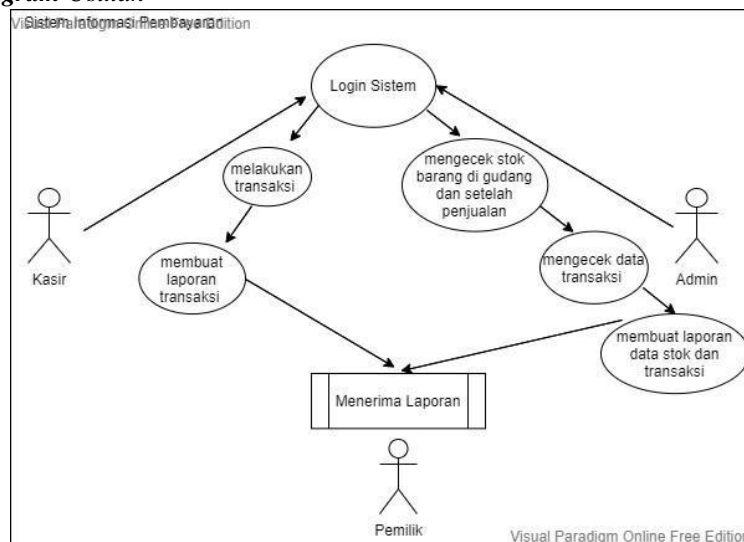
Sistem Informasi Pembayaran
Visual Paradigm Online Free Edition

Login Sistem

melakukan transaksi

mengecek stok barang di gudang dan setelah penjualan

membuat laporan transaksi

mengecek data transaksi

membuat laporan data stok dan transaksi

Menerima Laporan

Kasir

Admin

Pemilik

Visual Paradigm Online Free Edition